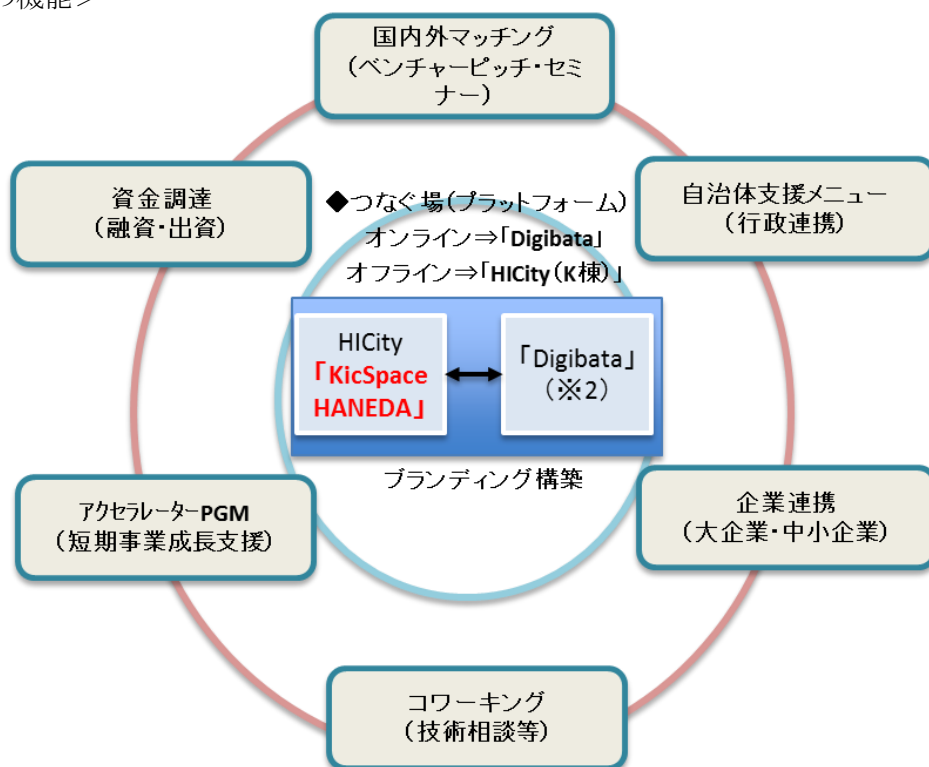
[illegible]機能＞

国内外マッチング（ベンチャーピッチ・セミナー）

資金調達（融資・出資）

◆つなぐ場（プラットフォーム）
オンライン⇒「Digibata」
オフライン⇒「HICity（K棟）」

自治体支援メニュー（行政連携）

HICity
「KicSpace HANEDA」

「Digibata」（※2）

ブランディング構築

アクセラレーターPGM（短期事業成長支援）

企業連携（大企業・中小企業）

コワーキング（技術相談等）